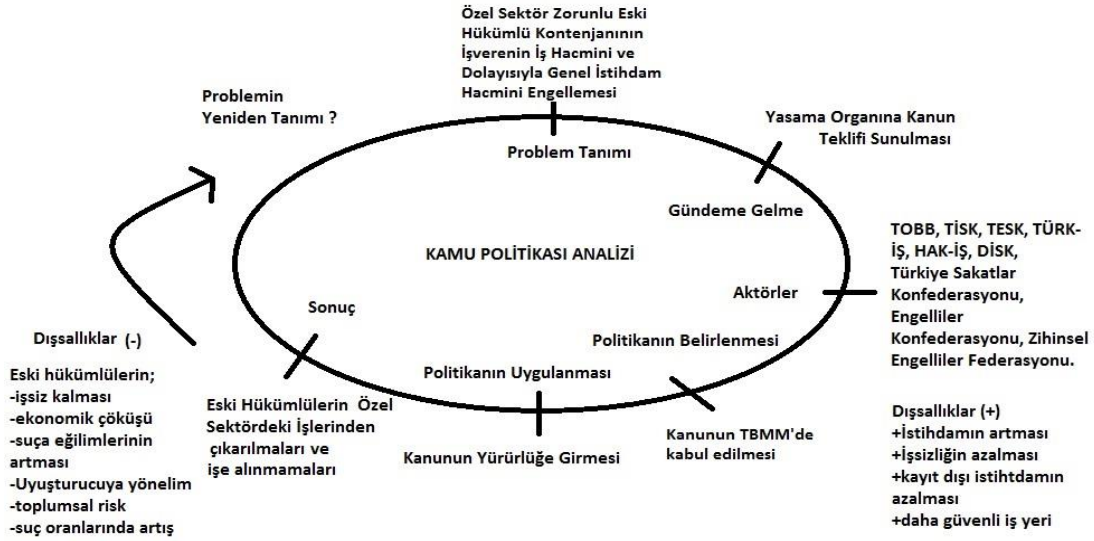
Özel Sektör Zorunlu Eski Hükümlü Kontenjanının İşverenin İş Hacmini ve Dolayısıyla Genel İstihdam Hacmini Engellemesi

Problemin Yeniden Tanımı ?

Yasama Organına Kanun Teklifi Sunulması

Problem Tanımı

Gündeme Gelme

KAMU POLİTİKASI ANALİZİ

TOBB, TİSK, TESK, TÜRK-İŞ, HAK-İŞ, DİSK, Türkiye Sakatlar Konfederasyonu, Engelliler Konfederasyonu, Zihinsel Engelliler Federasyonu.

Aktörler

Sonuç

Politikanın Belirlenmesi

Dışsallıklar (-)

Eski hükümlülerin;
-işsiz kalması
-ekonomik çöküşü
-suça eğilimlerinin artması
-Uyuşturucuya yönelim
-toplumsal risk
-suç oranlarında artış

Politikanın Uygulanması

Eski Hükümlülerin Özel Sektördeki İşlerinden çıkarılmaları ve işe alınmamaları

Kanunun Yürürlüğe Girmesi

Kanunun TBMM'de kabul edilmesi

Dışsallıklar (+)
+İstihdamın artması
+İşsizliğin azalması
+kayıt dışı istihtdamın azalması
+daha güvenli iş yeri